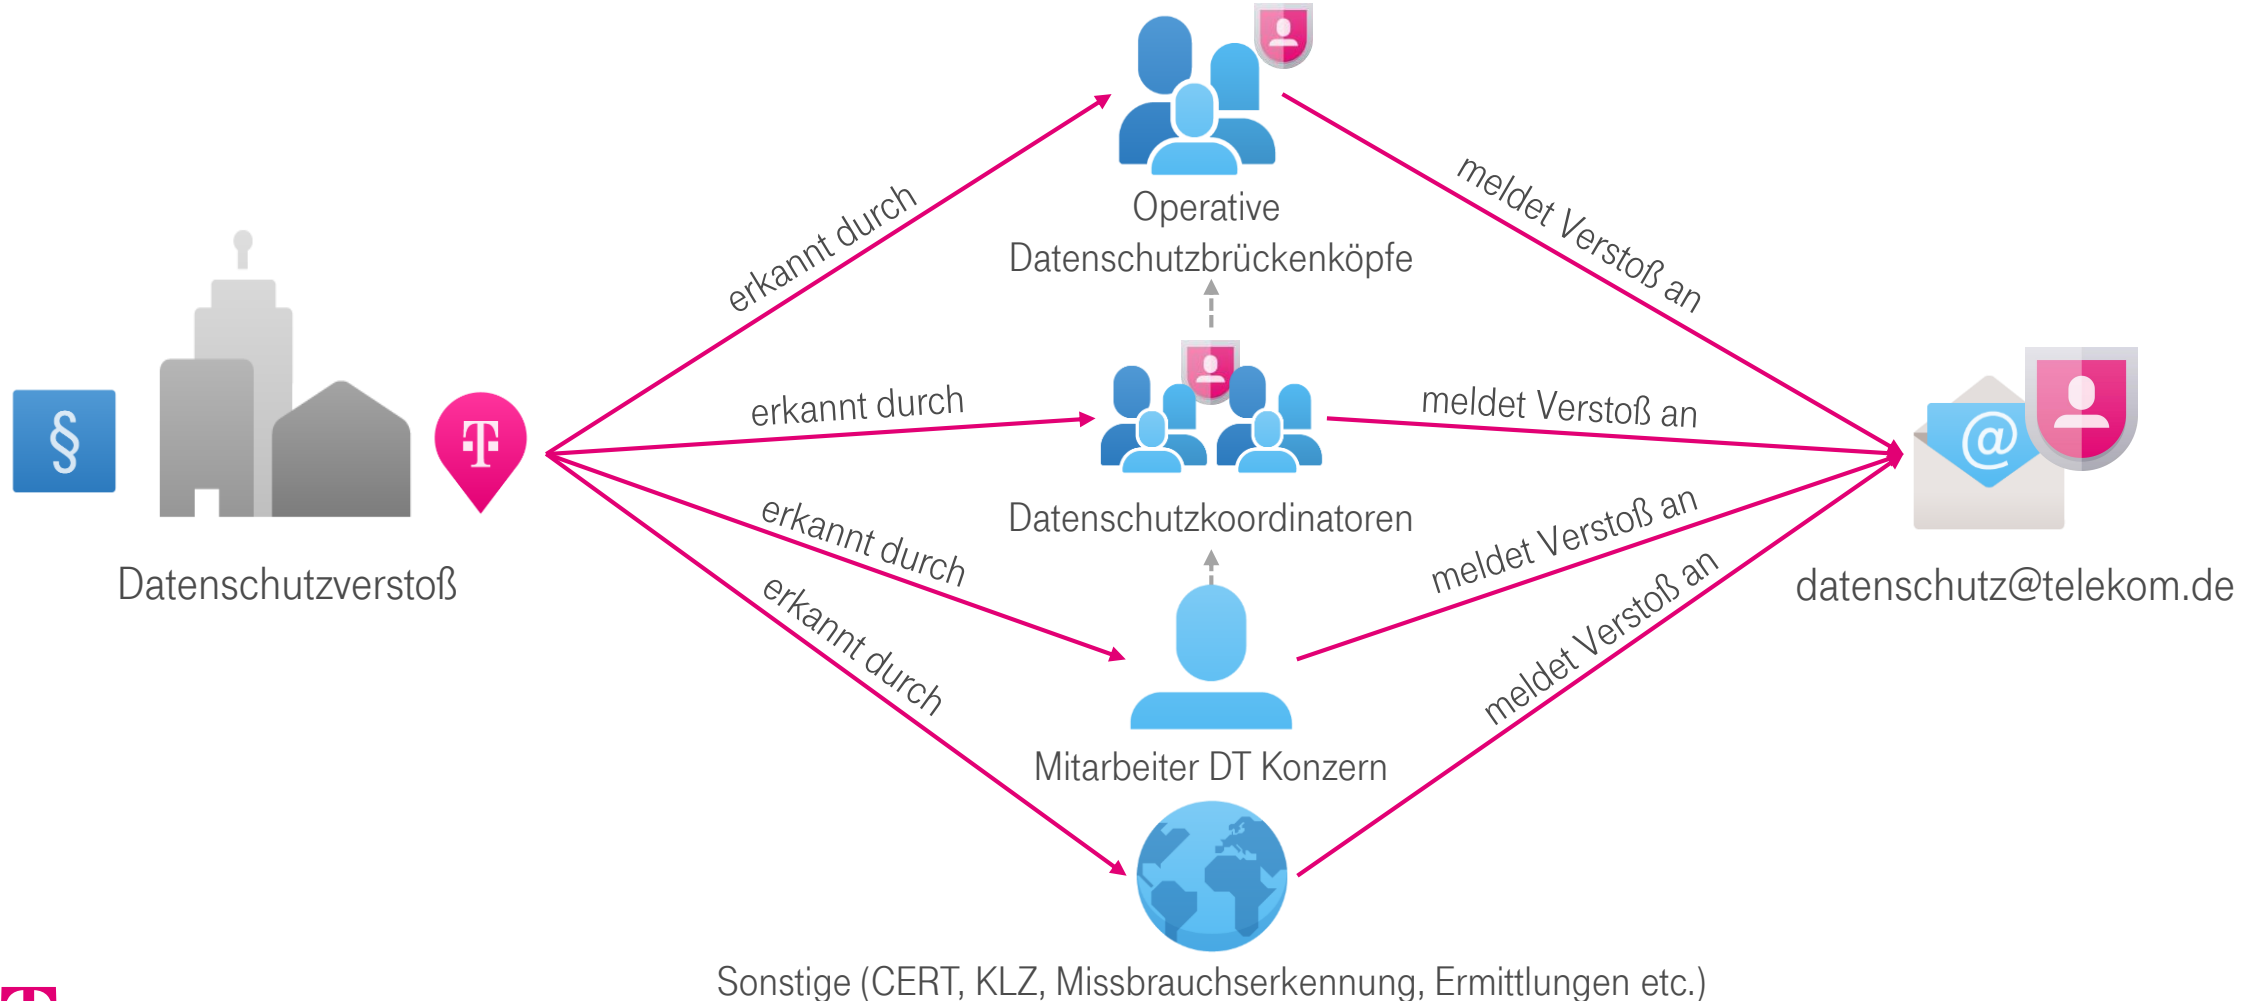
§

T

Datenschutzverstoß

erkannt durch

erkannt durch

erkannt durch

erkannt durch

Operative Datenschutzbrückenköpfe

Datenschutzkoordinatoren

Mitarbeiter DT Konzern

Sonstige (CERT, KLZ, Missbrauchserkennung, Ermittlungen etc.)

meldet Verstoß an

meldet Verstoß an

meldet Verstoß an

meldet Verstoß an

@

datenschutz@telekom.de